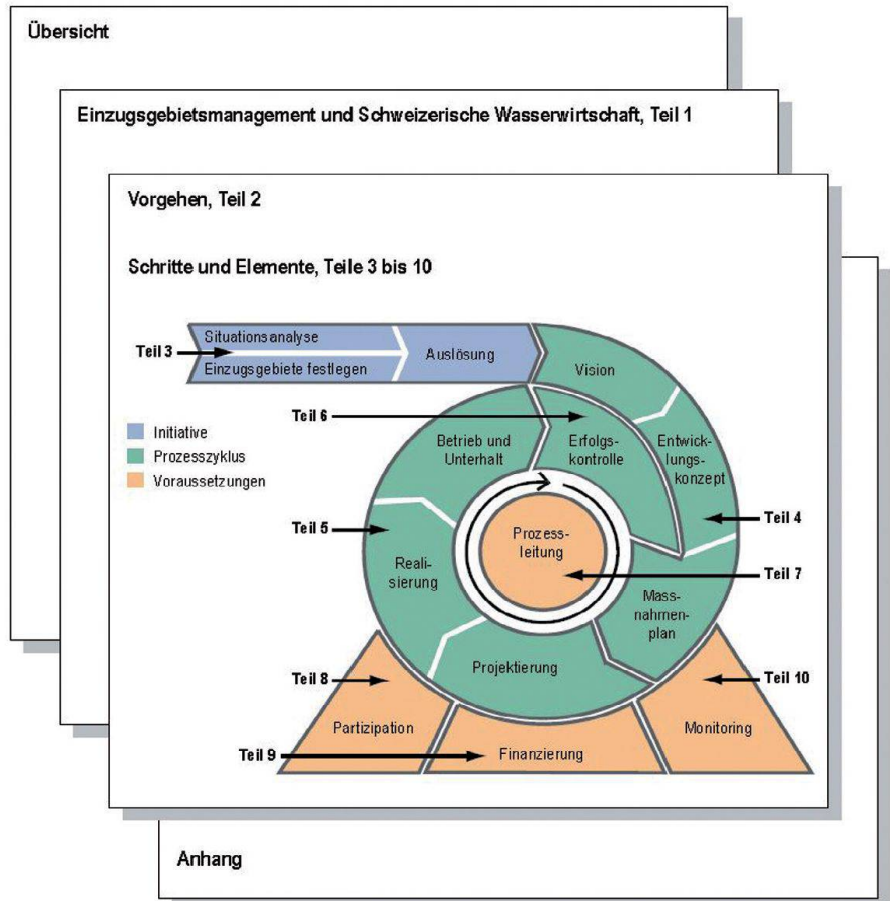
Übersicht

Einzugsgebietsmanagement und Schweizerische Wasserwirtschaft, Teil 1

Vorgehen, Teil 2

Schritte und Elemente, Teile 3 bis 10

Teil 3

Situationsanalyse

Einzugsgebiete festlegen

Auslösung

Vision

Teil 6

Initiative

Prozesszyklus

Voraussetzungen

Betrieb und Unterhalt

Erfolgskontrolle

Entwicklungskonzept

Teil 4

Teil 5

Realisierung

Prozessleitung

Teil 7

Massnahmenplan

Projektierung

Teil 8

Teil 10

Partizipation

Monitoring

Teil 9

Finanzierung

Anhang